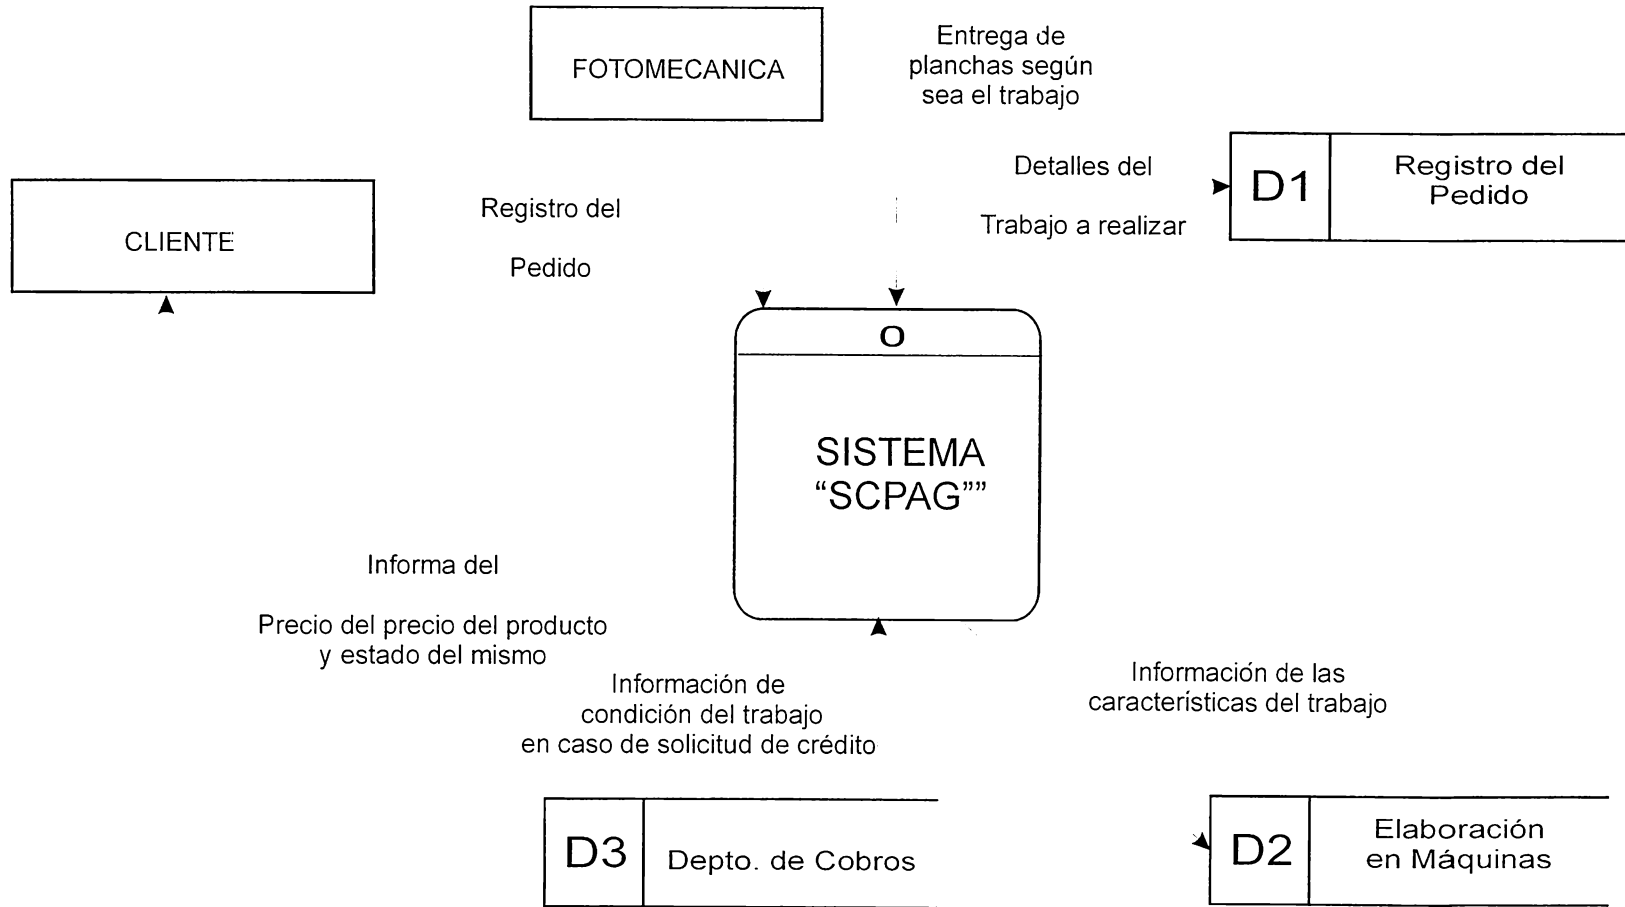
FOTOMECANICA

Entrega de planchas según sea el trabajo

Detalles del

Trabajo a realizar

D1 Registro del Pedido

CLIENTE

Registro del

Pedido

O

SISTEMA “SCPAG””

Informa del

Precio del precio del producto y estado del mismo

Información de condición del trabajo en caso de solicitud de crédito

Información de las características del trabajo

D3 Depto. de Cobros

D2 Elaboración en Máquinas